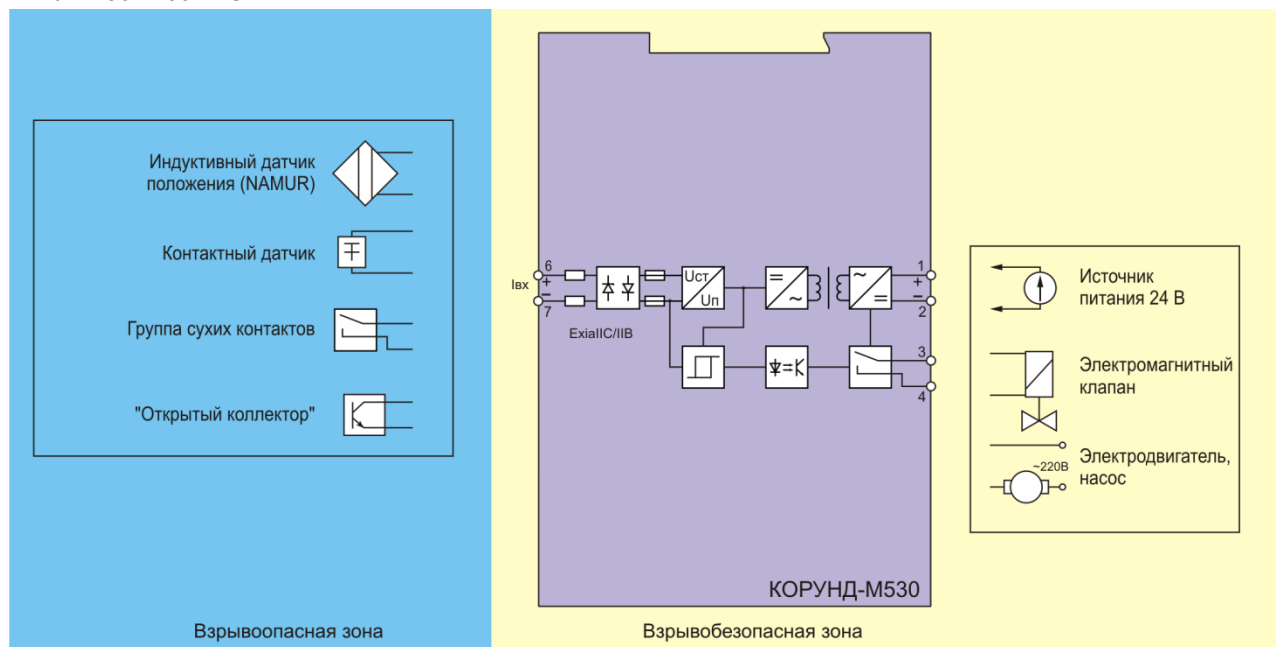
Индуктивный датчик положения (NAMUR)

Контактный датчик

Группа сухих контактов

"Открытый коллектор"

Iвх
6
+
−
7

ExiaIIC/IIB

Uст
Uп

=
~

~
=

1
+
−
2

3
4

КОРУНД-М530

Источник питания 24 В

Электромагнитный клапан

Электродвигатель, насос

~220В

Взрывоопасная зона

Взрывобезопасная зона